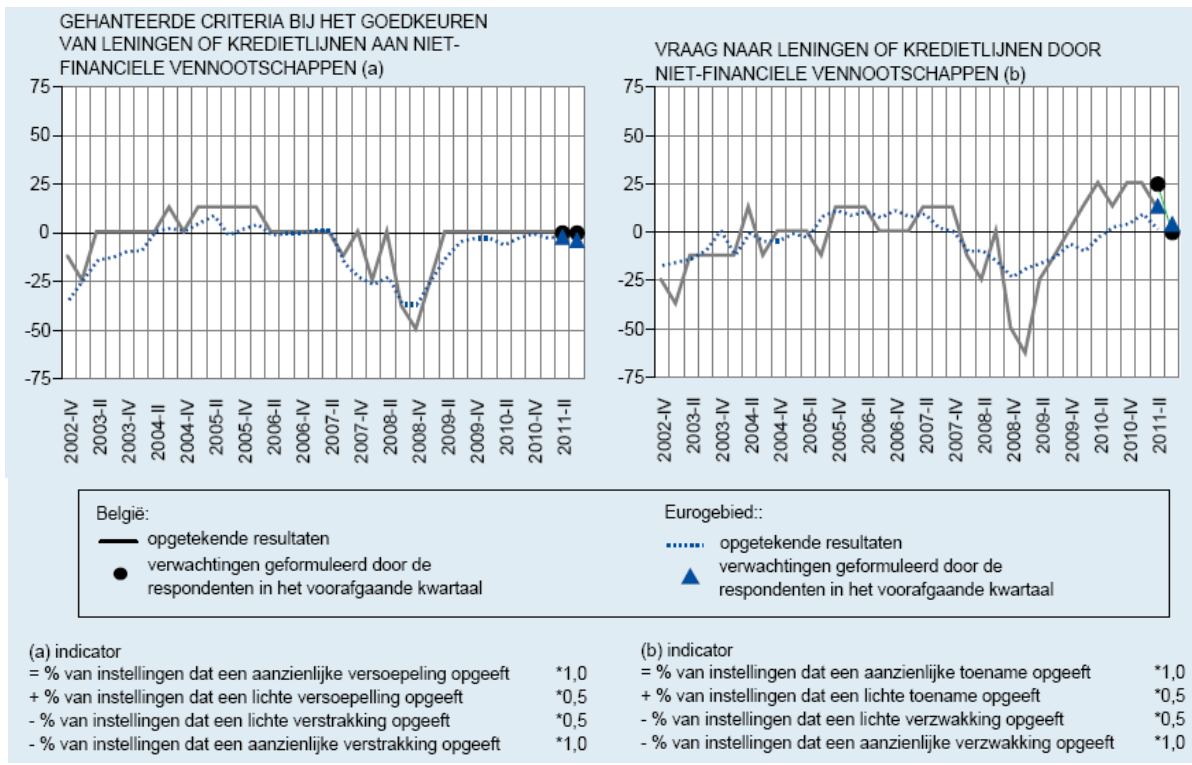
GEHANTEERDE CRITERIA BIJ HET GOEDKEUREN VAN LENINGEN OF KREDIETLIJNEN AAN NIET-FINANCIELE VENNOOTSCHAPPEN (a)

75
50
25
0
-25
-50
-75

2002-IV
2003-II
2003-IV
2004-II
2004-IV
2005-II
2005-IV
2006-II
2006-IV
2007-II
2007-IV
2008-II
2008-IV
2009-II
2009-IV
2010-II
2010-IV
2011-II

VRAAG NAAR LENINGEN OF KREDIETLIJNEN DOOR NIET-FINANCIELE VENNOOTSCHAPPEN (b)

75
50
25
0
-25
-50
-75

2002-IV
2003-II
2003-IV
2004-II
2004-IV
2005-II
2005-IV
2006-II
2006-IV
2007-II
2007-IV
2008-II
2008-IV
2009-II
2009-IV
2010-II
2010-IV
2011-II

België:
opgetekende resultaten
verwachtingen geformuleerd door de respondenten in het voorafgaande kwartaal

Eurogebied::
opgetekende resultaten
verwachtingen geformuleerd door de respondenten in het voorafgaande kwartaal

(a) indicator
= % van instellingen dat een aanzienlijke versoepeling opgeeft *1,0
+ % van instellingen dat een lichte versoepelling opgeeft *0,5
- % van instellingen dat een lichte verstrakking opgeeft *0,5
- % van instellingen dat een aanzienlijke verstrakking opgeeft *1,0

(b) indicator
= % van instellingen dat een aanzienlijke toename opgeeft *1,0
+ % van instellingen dat een lichte toename opgeeft *0,5
- % van instellingen dat een lichte verzwakking opgeeft *0,5
- % van instellingen dat een aanzienlijke verzwakking opgeeft *1,0